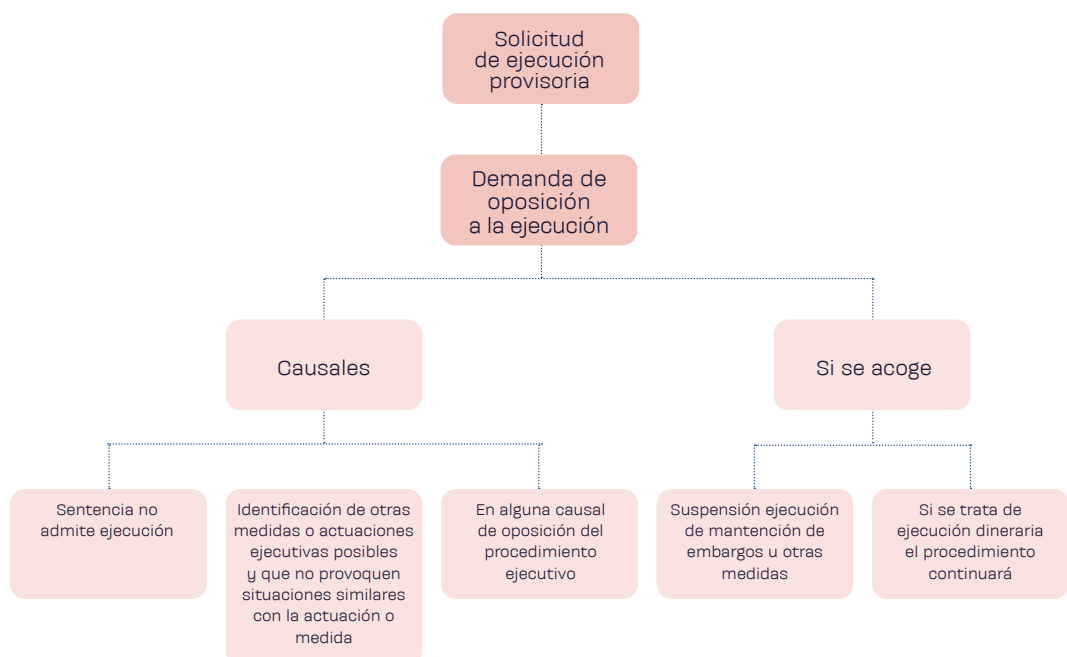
Solicitud de ejecución provisoria

Demanda de oposición a la ejecución

Causales

Si se acoge

Sentencia no admite ejecución

Identificación de otras medidas o actuaciones ejecutivas posibles y que no provoquen situaciones similares con la actuación o medida

En alguna causal de oposición del procedimiento ejecutivo

Suspensión ejecución de mantención de embargos u otras medidas

Si se trata de ejecución dineraria el procedimiento continuará